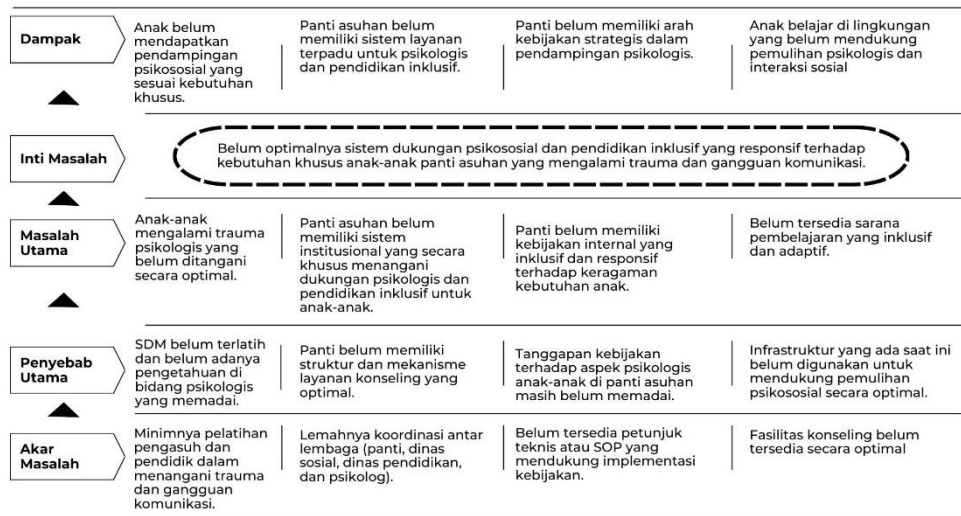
| | | | | |
|---|---|---|---|---|
| Dampak | Anak belum mendapatkan pendampingan psikososial yang sesuai kebutuhan khusus. | Panti asuhan belum memiliki sistem layanan terpadu untuk psikologis dan pendidikan inklusif. | Panti belum memiliki arah kebijakan strategis dalam pendampingan psikologis. | Anak belajar di lingkungan yang belum mendukung pemulihan psikologis dan interaksi sosial |
| Inti Masalah | Belum optimalnya sistem dukungan psikososial dan pendidikan inklusif yang responsif terhadap kebutuhan khusus anak-anak panti asuhan yang mengalami trauma dan gangguan komunikasi. | | | |
| Masalah Utama | Anak-anak mengalami trauma psikologis yang belum ditangani secara optimal. | Panti asuhan belum memiliki sistem institusional yang secara khusus menangani dukungan psikologis dan pendidikan inklusif untuk anak-anak. | Panti belum memiliki kebijakan internal yang inklusif dan responsif terhadap keragaman kebutuhan anak. | Belum tersedia sarana pembelajaran yang inklusif dan adaptif. |
| Penyebab Utama | SDM belum terlatih dan belum adanya pengetahuan di bidang psikologis yang memadai. | Panti belum memiliki struktur dan mekanisme layanan konseling yang optimal. | Tanggapan kebijakan terhadap aspek psikologis anak-anak di panti asuhan masih belum memadai. | Infrastruktur yang ada saat ini belum digunakan untuk mendukung pemulihan psikososial secara optimal. |
| Akar Masalah | Minimnya pelatihan pengasuh dan pendidik dalam menangani trauma dan gangguan komunikasi. | Lemahnya koordinasi antar lembaga (panti, dinas sosial, dinas pendidikan, dan psikolog). | Belum tersedia petunjuk teknis atau SOP yang mendukung implementasi kebijakan. | Fasilitas konseling belum tersedia secara optimal |